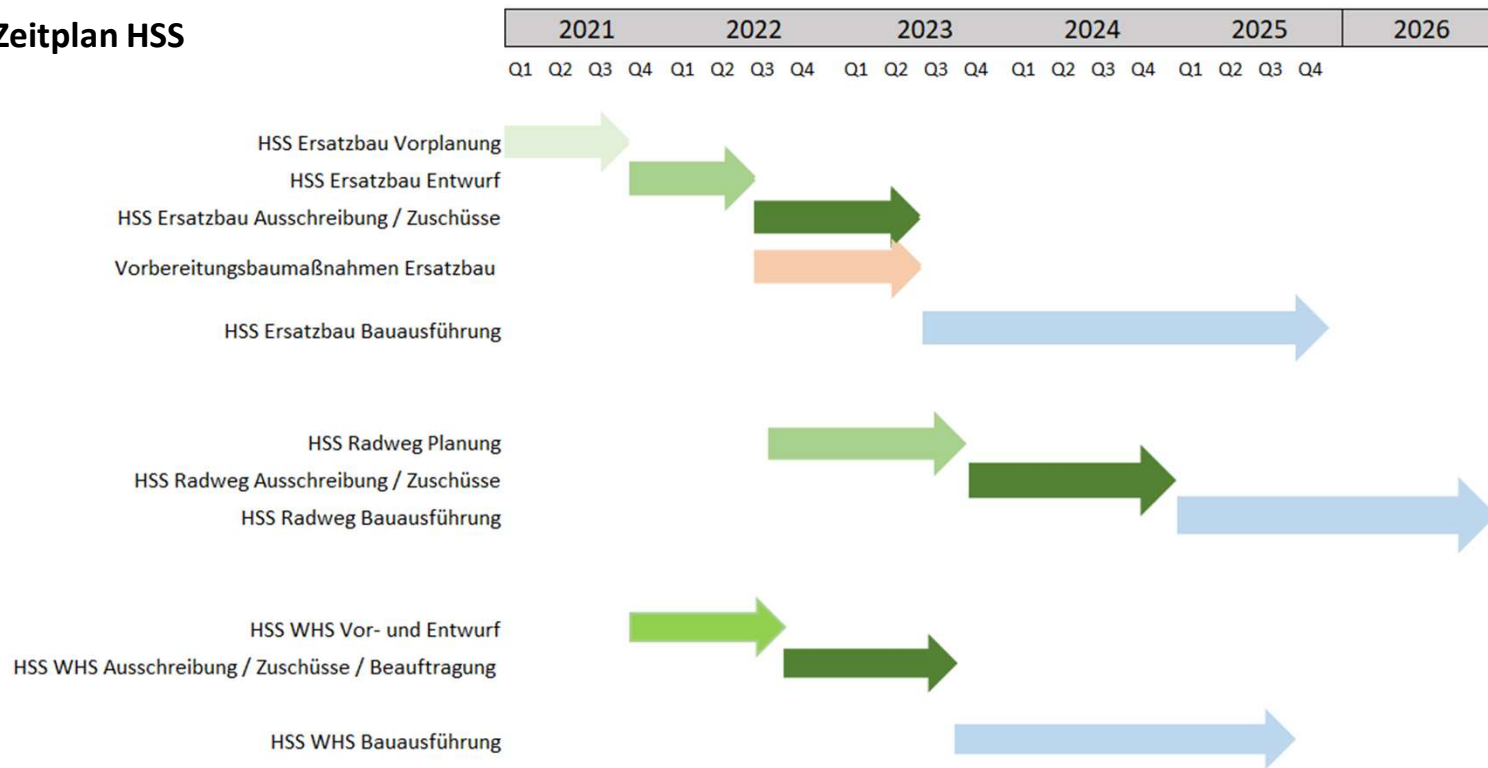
Zeitplan HSS

| 2021 | 2022 | 2023 | 2024 | 2025 | 2026 |
|---|---|---|---|---|---|
| Q1 Q2 Q3 Q4 | Q1 Q2 Q3 Q4 | Q1 Q2 Q3 Q4 | Q1 Q2 Q3 Q4 | Q1 Q2 Q3 Q4 | |

HSS Ersatzbau Vorplanung
HSS Ersatzbau Entwurf
HSS Ersatzbau Ausschreibung / Zuschüsse
Vorbereitungsbaumaßnahmen Ersatzbau
HSS Ersatzbau Bauausführung

HSS Radweg Planung
HSS Radweg Ausschreibung / Zuschüsse
HSS Radweg Bauausführung

HSS WHS Vor- und Entwurf
HSS WHS Ausschreibung / Zuschüsse / Beauftragung

HSS WHS Bauausführung